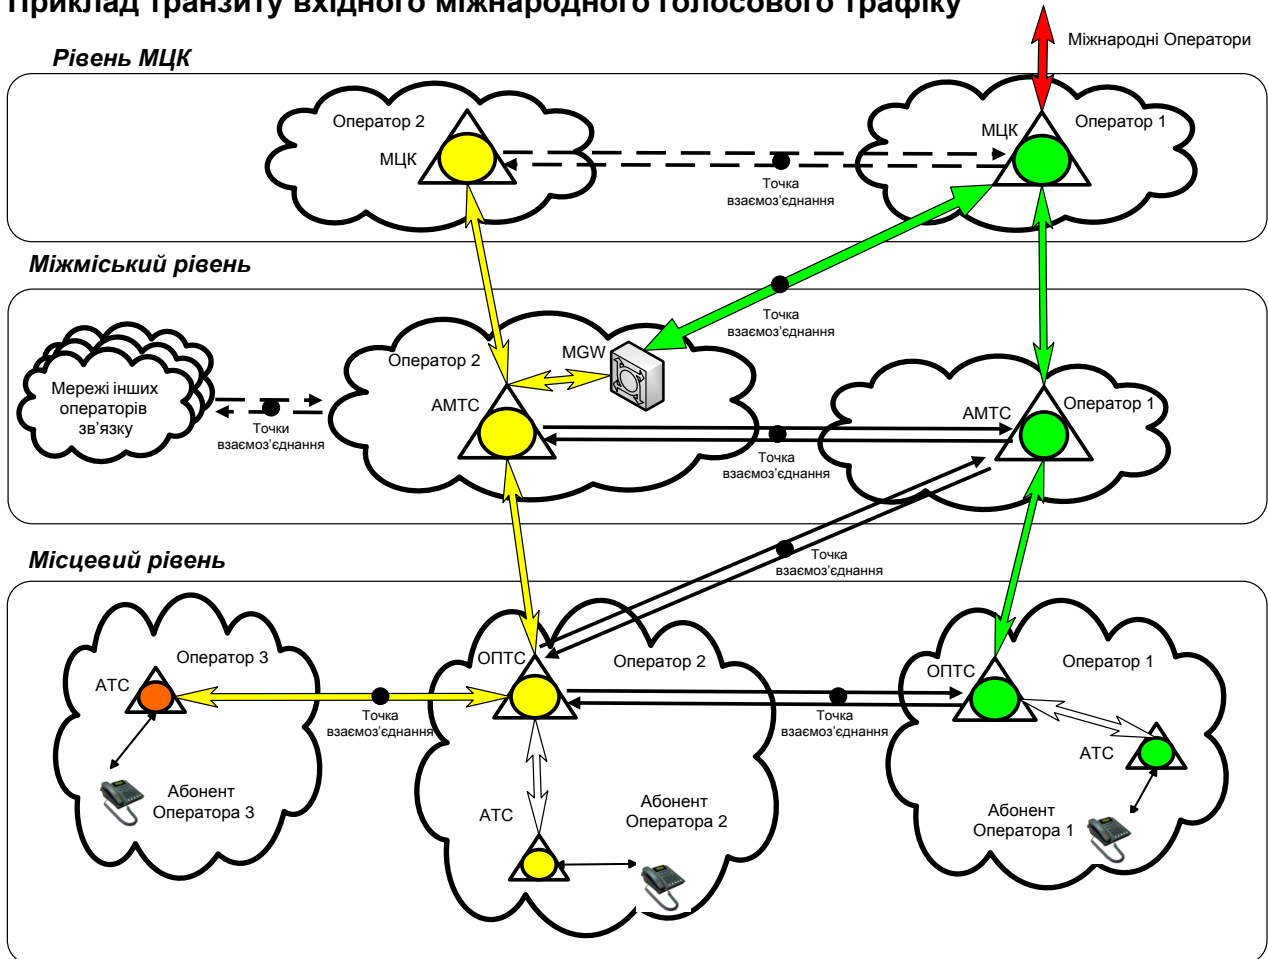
Приклад транзиту вхідного міжнародного голосового трафіку

Міжнародні Оператори

Рівень МЦК

Оператор 2
МЦК

Точка взаємоз'єднання

МЦК
Оператор 1

Міжміський рівень

Точка взаємоз'єднання

Мережі інших операторів зв'язку

Точки взаємоз'єднання

Оператор 2
MGW
АМТС

Точка взаємоз'єднання

АМТС
Оператор 1

Місцевий рівень

Точка взаємоз'єднання

Оператор 3
АТС

Абонент Оператора 3

Точка взаємоз'єднання

ОПТС
Оператор 2

АТС

Абонент Оператора 2

Точка взаємоз'єднання

ОПТС
Оператор 1

АТС

Абонент Оператора 1